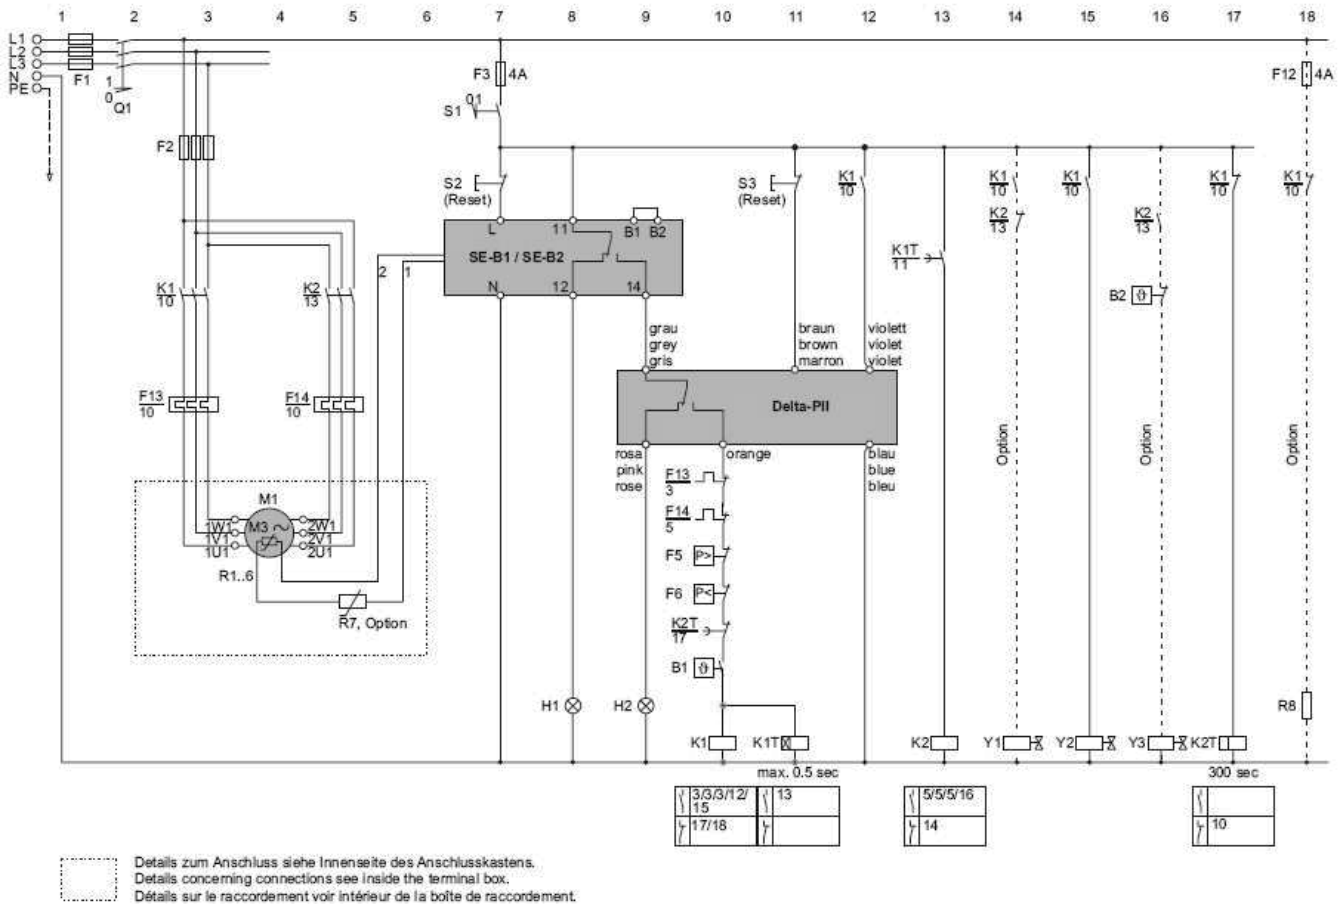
1 2 3 4 5 6 7 8 9 10 11 12 13 14 15 16 17 18

L1
L2
L3
N
PE
F1
1
0
Q1
F2
F3 4A
S1 01
S2 (Reset)
L 11 B1 B2
SE-B1 / SE-B2
N 12 14
2 1
K1 $\frac{}{10}$
K2 $\frac{}{13}$
F13 $\frac{}{10}$
F14 $\frac{}{10}$
M1
1W1 1V1 1U1
M3 ~
2W1 2V1 2U1
R1..6
R7, Option
grau grey gris
S3 (Reset)
braun brown marron
K1 $\frac{}{10}$
violett violet violet
Delta-PII
rosa pink rose
orange
blau blue bleu
F13 $\frac{}{3}$
F14 $\frac{}{5}$
F5 P>
F6 P<
K2T $\frac{}{17}$
B1
H1
H2
K1
K1T
max. 0.5 sec
K1T $\frac{}{11}$
K2
K1 $\frac{}{10}$
K2 $\frac{}{13}$
Option
Y1
K1 $\frac{}{10}$
Y2
K2 $\frac{}{13}$
B2
Option
Y3
K1 $\frac{}{10}$
K2T
300 sec
F12 4A
K1 $\frac{}{10}$
Option
R8

| 3/3/3/12/15 | 13 |
|---|---|
| 17/18 | |

| 5/5/5/16 |
|---|
| 14 |

| |
|---|
| 10 |

Details zum Anschluss siehe Innenseite des Anschlusskastens.
Details concerning connections see inside the terminal box.
Détails sur le raccordement voir intérieur de la boîte de raccordement.